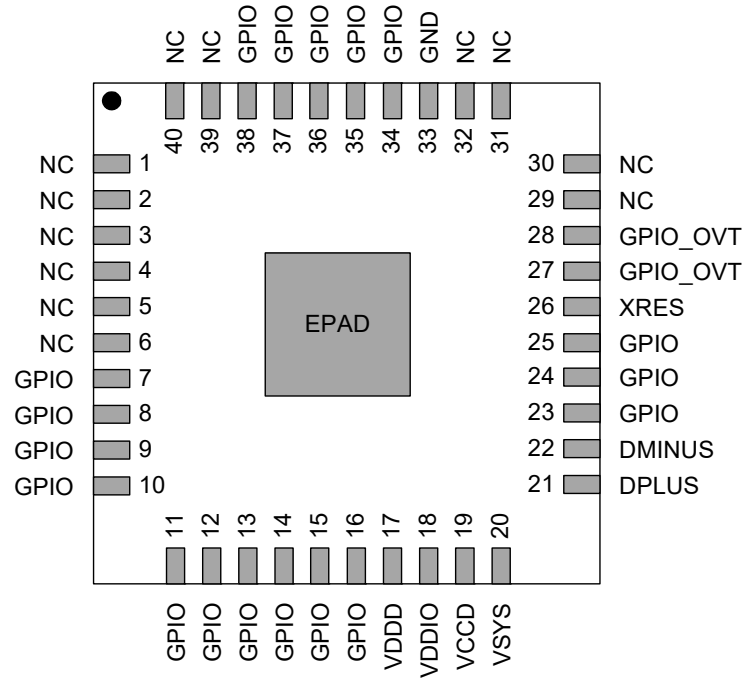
NC NC GPIO GPIO GPIO GPIO GPIO GND NC NC

40 39 38 37 36 35 34 33 32 31

NC 1
NC 2
NC 3
NC 4
NC 5
NC 6
GPIO 7
GPIO 8
GPIO 9
GPIO 10

EPAD

30 NC
29 NC
28 GPIO_OVT
27 GPIO_OVT
26 XRES
25 GPIO
24 GPIO
23 GPIO
22 DMINUS
21 DPLUS

11 12 13 14 15 16 17 18 19 20

GPIO GPIO GPIO GPIO GPIO GPIO VDDD VDDIO VCCD VSYS